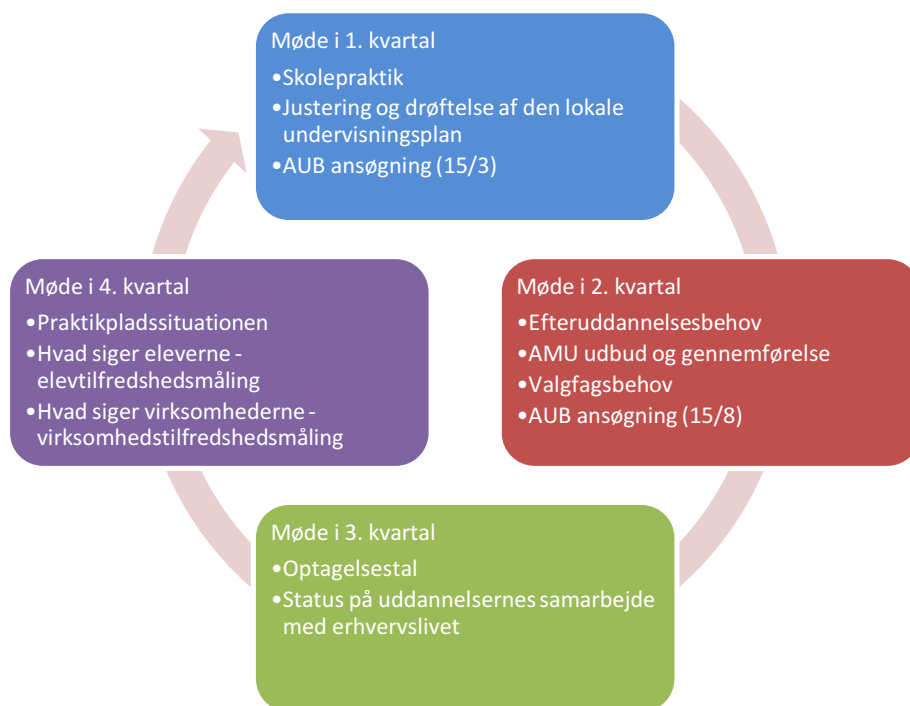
Møde i 1. kvartal
•Skolepraktik
•Justering og drøftelse af den lokale undervisningsplan
•AUB ansøgning (15/3)

Møde i 2. kvartal
•Efteruddannelsesbehov
•AMU udbud og gennemførelse
•Valgfagsbehov
•AUB ansøgning (15/8)

Møde i 3. kvartal
•Optagelsestal
•Status på uddannelsernes samarbejde med erhvervslivet

Møde i 4. kvartal
•Praktikpladssituationen
•Hvad siger eleverne - elevtilfredshedsmåling
•Hvad siger virksomhederne - virksomhedstilfredshedsmåling